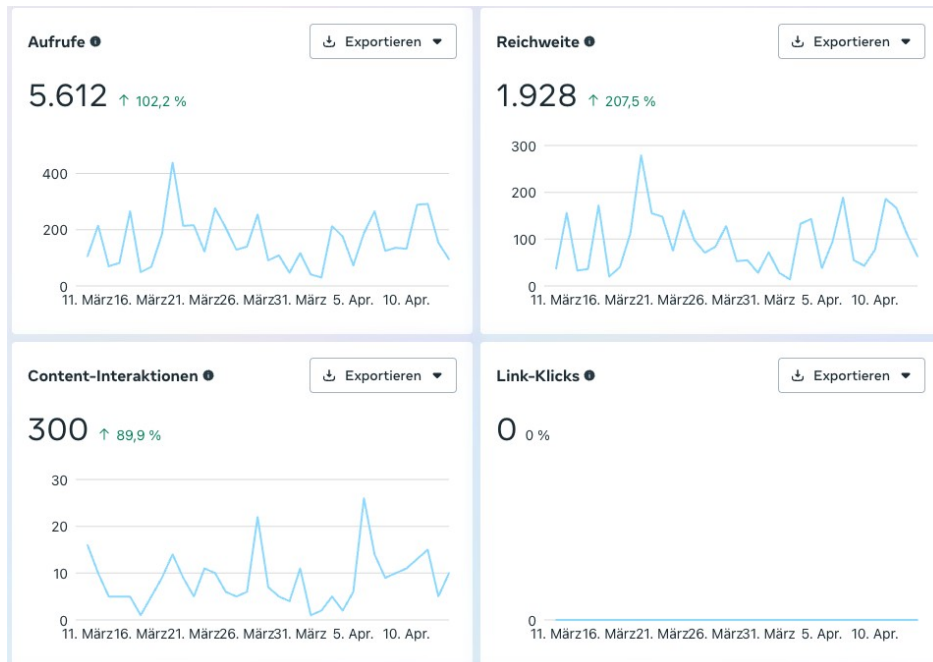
Aufrufe

Exportieren

5.612 ↑ 102,2 %

400
200
0
11. März 16. März 21. März 26. März 31. März 5. Apr. 10. Apr.

Reichweite

Exportieren

1.928 ↑ 207,5 %

300
200
100
0
11. März 16. März 21. März 26. März 31. März 5. Apr. 10. Apr.

Content-Interaktionen

Exportieren

300 ↑ 89,9 %

30
20
10
0
11. März 16. März 21. März 26. März 31. März 5. Apr. 10. Apr.

Link-Klicks

Exportieren

0 0 %

0
11. März 16. März 21. März 26. März 31. März 5. Apr. 10. Apr.